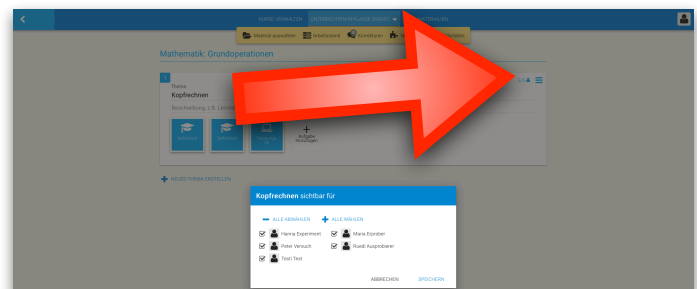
KURSE VERWALTEN UNTERRICHTS-ANLAGE (DESIGN) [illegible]

Material auswählen Arbeitsstand Kommentare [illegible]

Mathematik: Grundoperationen

1

Thema

Kopfrechnen

Beschreibung, z.B. Lernziele

Aufgabe hinzufügen

NEUES THEMA ERSTELLEN

Kopfrechnen sichtbar für

ALLE ABWÄHLEN ALLE WÄHLEN

Hanna Experiment

Maria Erprober

Peter Versuch

Ruedi Ausprobierer

Testi Test

ABBRECHEN SPEICHERN